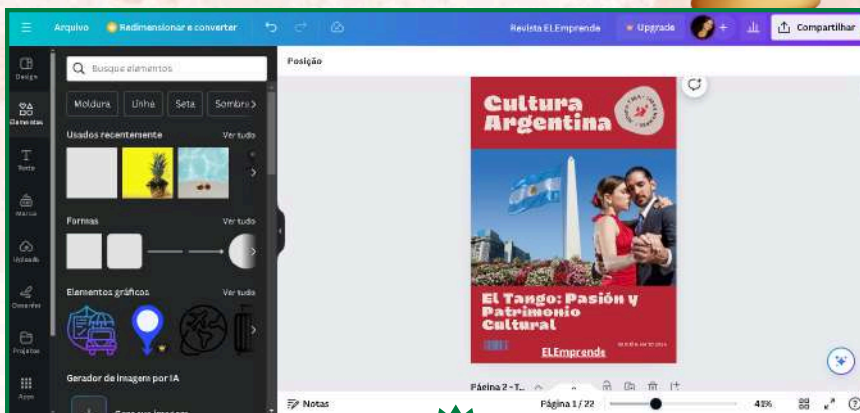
Arquivo Redimensionar e converter

Revista ELEmprende Upgrade Compartilhar

Design

Elementos

Texto

Marca

Uploads

Desenhar

Projetos

Apps

Busque elementos

Moldura Linha Seta Sombra

Usados recentemente Ver tudo

Formas Ver tudo

Elementos gráficos Ver tudo

Gerador de imagem por IA

Posição

Cultura Argentina

El Tango: Pasión y Patrimonio Cultural

ELEmprende

Página 2 - T...

Notas

Página 1 / 22

41%